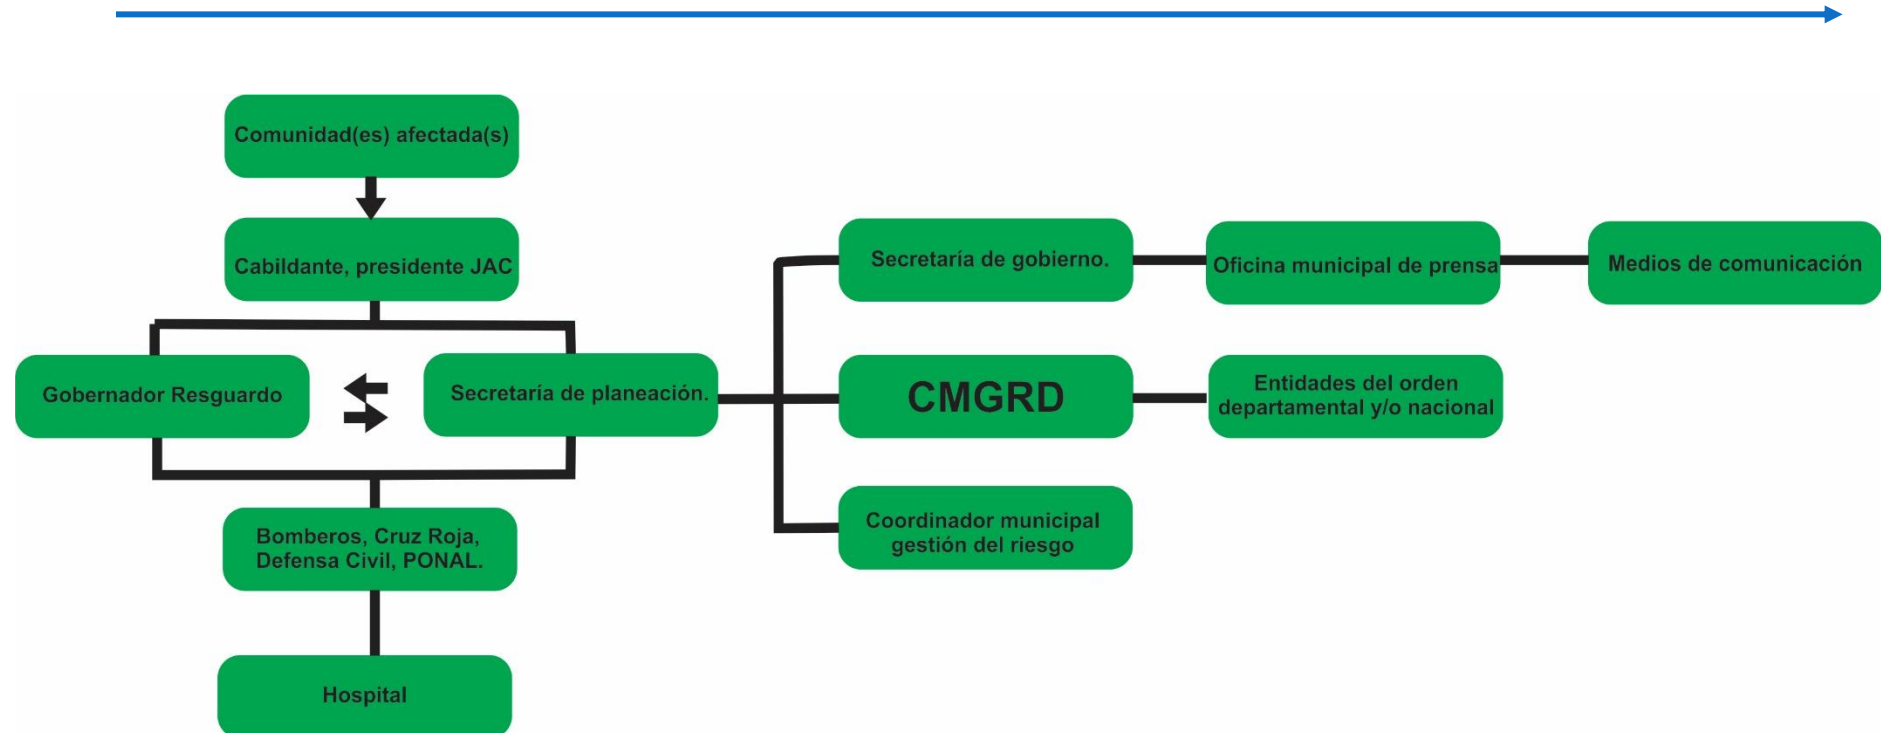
Comunidad(es) afectada(s)

Cabildante, presidente JAC

Gobernador Resguardo

Secretaría de planeación.

Bomberos, Cruz Roja, Defensa Civil, PONAL.

Hospital

Secretaría de gobierno.

Oficina municipal de prensa

Medios de comunicación

CMGRD

Entidades del orden departamental y/o nacional

Coordinador municipal gestión del riesgo